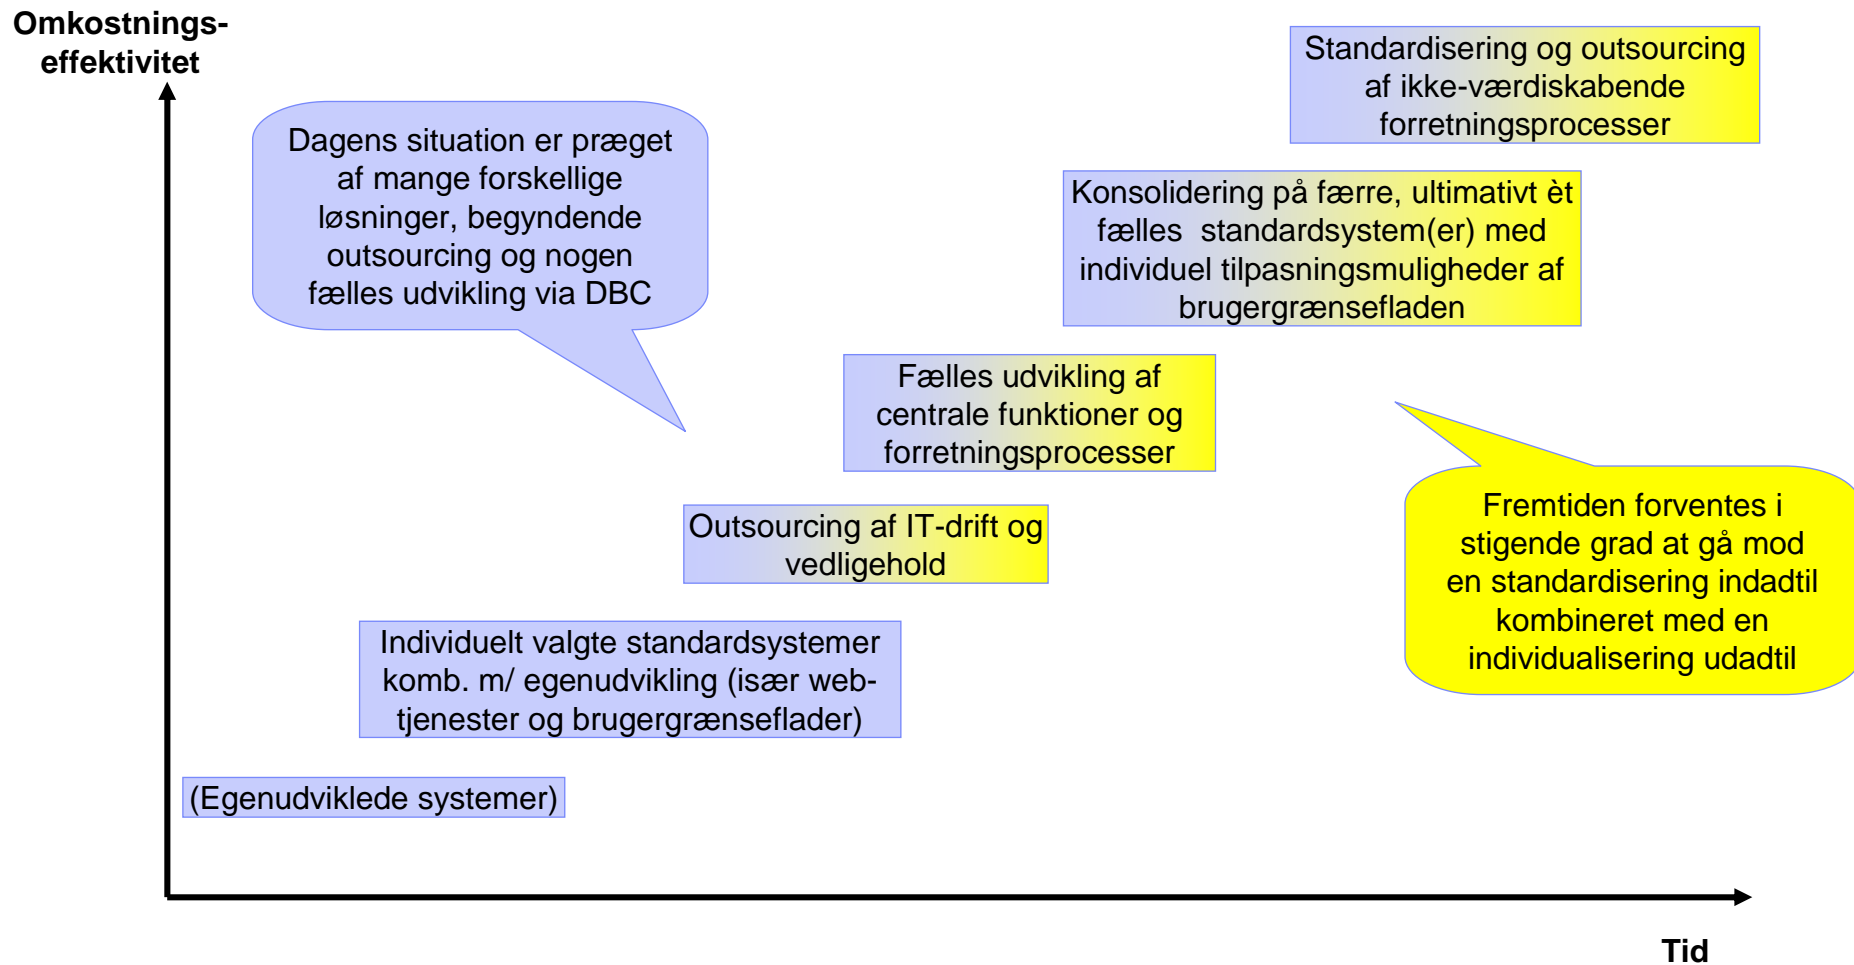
Omkostnings-effektivitet

Standardisering og outsourcing af ikke-værdiskabende forretningsprocesser

Dagens situation er præget af mange forskellige løsninger, begyndende outsourcing og nogen fælles udvikling via DBC

Konsolidering på færre, ultimativt èt fælles standardsystem(er) med individuel tilpasningsmuligheder af brugergrænsefladen

Fælles udvikling af centrale funktioner og forretningsprocesser

Fremtiden forventes i stigende grad at gå mod en standardisering indadtil kombineret med en individualisering udadtil

Outsourcing af IT-drift og vedligehold

Individuelt valgte standardsystemer komb. m/ egenudvikling (især web-tjenester og brugergrænseflader)

(Egenudviklede systemer)

Tid